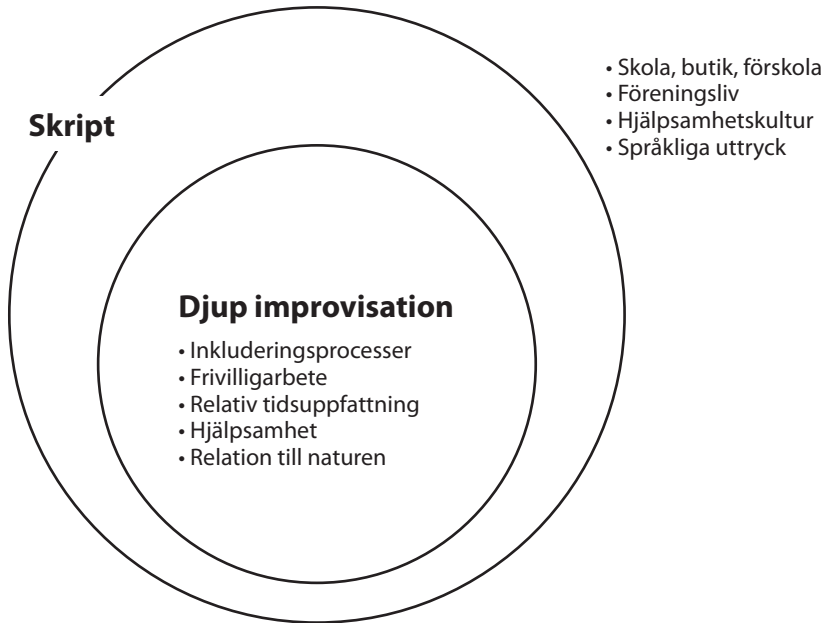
Skript

• Skola, butik, förskola
• Föreningsliv
• Hjälpsamhetskultur
• Språkliga uttryck

Djup improvisation

• Inkluderingsprocesser
• Frivilligarbete
• Relativ tidsuppfattning
• Hjälpsamhet
• Relation till naturen